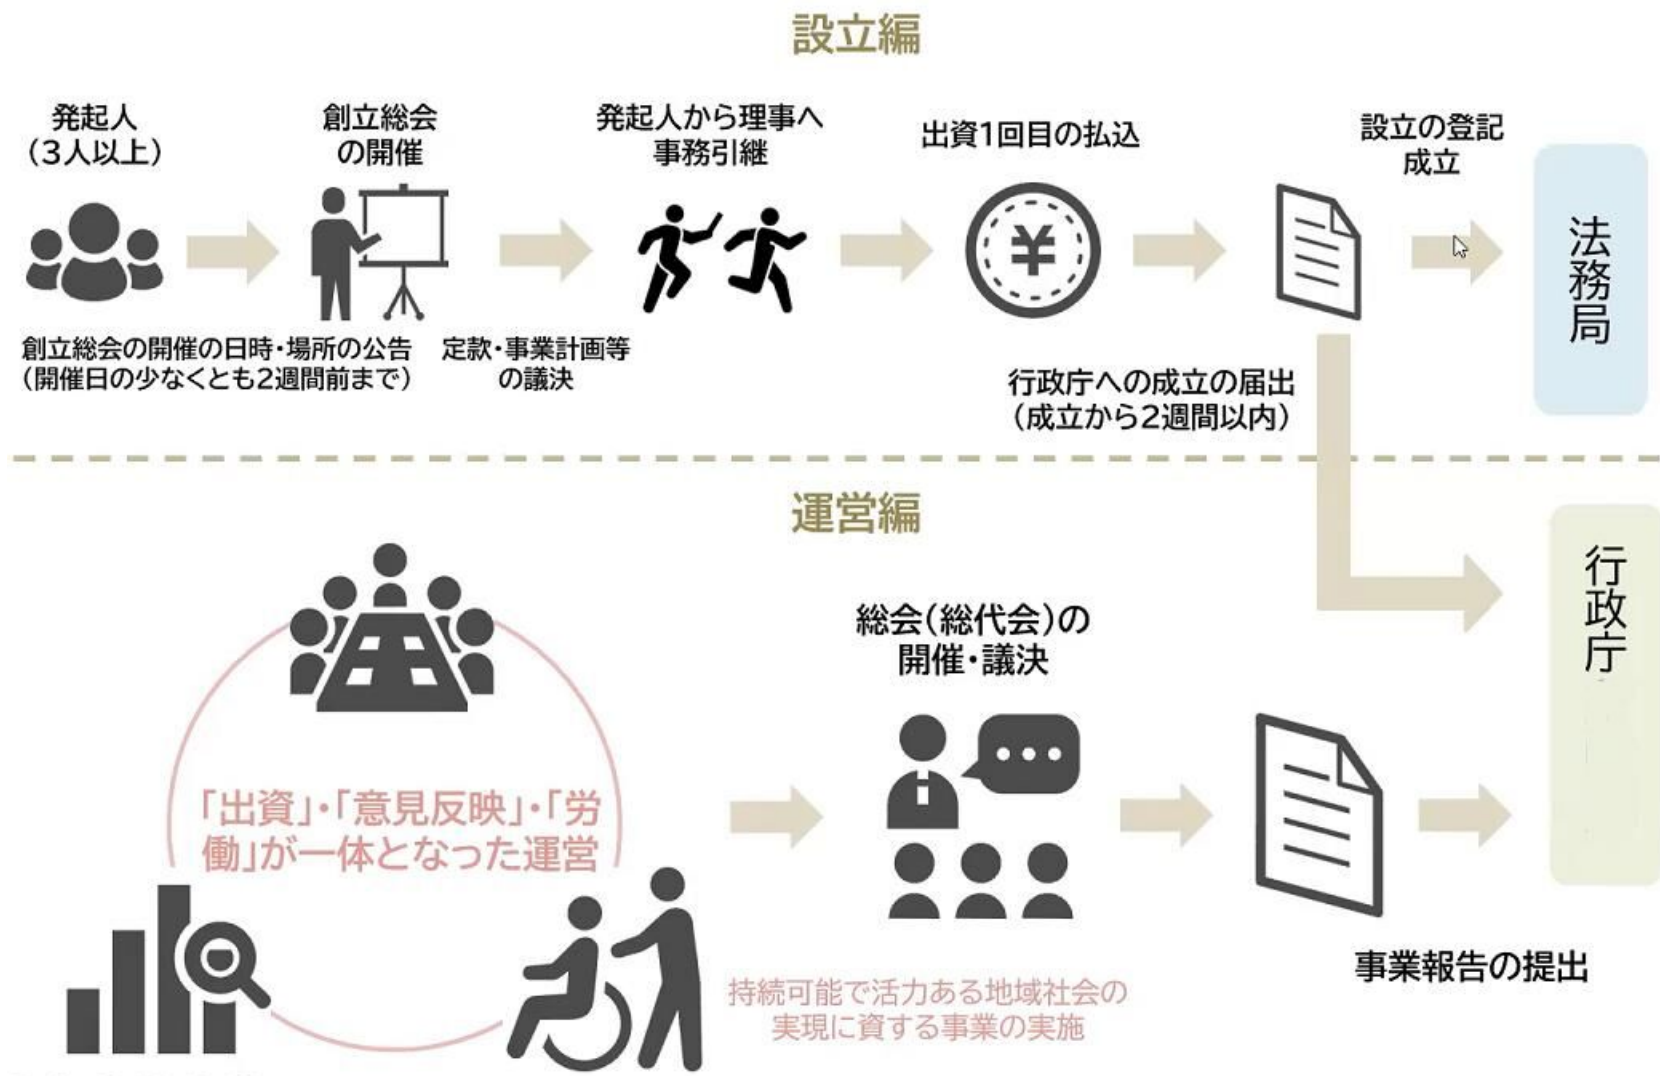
設立編

発起人
（3人以上）

創立総会
の開催

発起人から理事へ
事務引継

出資1回目の払込

設立の登記
成立

法務局

創立総会の開催の日時・場所の公告
（開催日の少なくとも2週間前まで）

定款・事業計画等
の議決

行政庁への成立の届出
（成立から2週間以内）

運営編

行政庁

総会（総代会）の
開催・議決

「出資」・「意見反映」・「労働」が一体となった運営

事業報告の提出

持続可能で活力ある地域社会の
実現に資する事業の実施